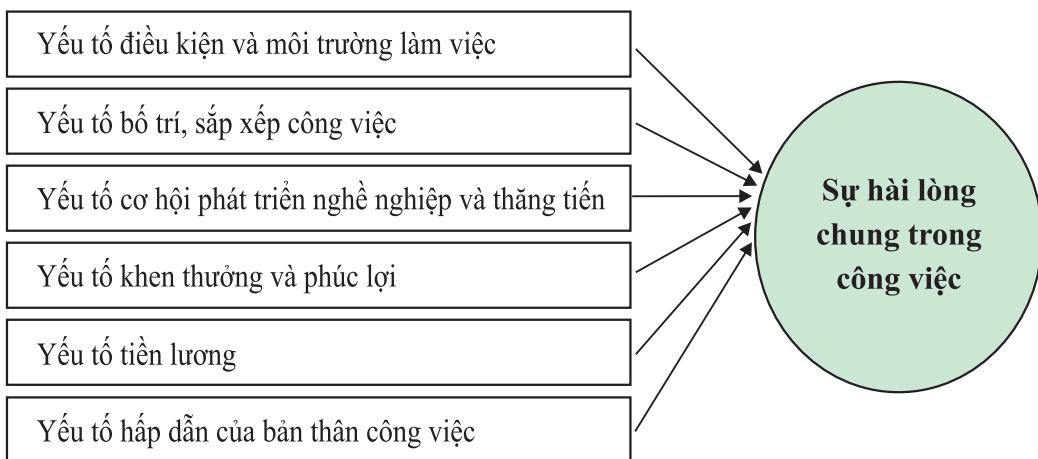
Yếu tố điều kiện và môi trường làm việc

Yếu tố bố trí, sắp xếp công việc

Yếu tố cơ hội phát triển nghề nghiệp và thăng tiến

Yếu tố khen thưởng và phúc lợi

Yếu tố tiền lương

Yếu tố hấp dẫn của bản thân công việc

Sự hài lòng chung trong công việc